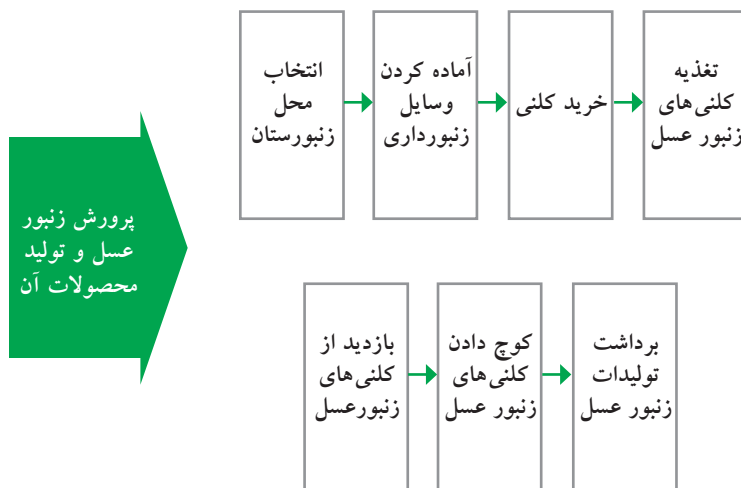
پرورش زنبور عسل و تولید محصولات آن

انتخاب محل زنبورستان

آماده کردن وسایل زنبورداری

خرید کلنی

تغذیه کلنی‌های زنبور عسل

بازدید از کلنی‌های زنبورعسل

کوچ دادن کلنی‌های زنبور عسل

برداشت تولیدات زنبور عسل